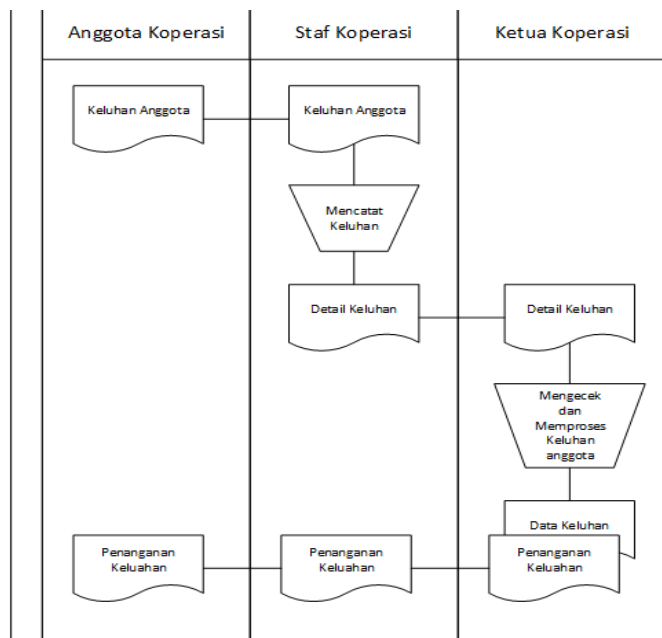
| Anggota Koperasi | Staf Koperasi | Ketua Koperasi |
|---|---|---|

Keluhan Anggota

Keluhan Anggota

Mencatat Keluhan

Detail Keluhan

Detail Keluhan

Mengecek dan Memproses Keluhan anggota

Data Keluhan

Penanganan Keluahan

Penanganan Keluahan

Penanganan Keluahan